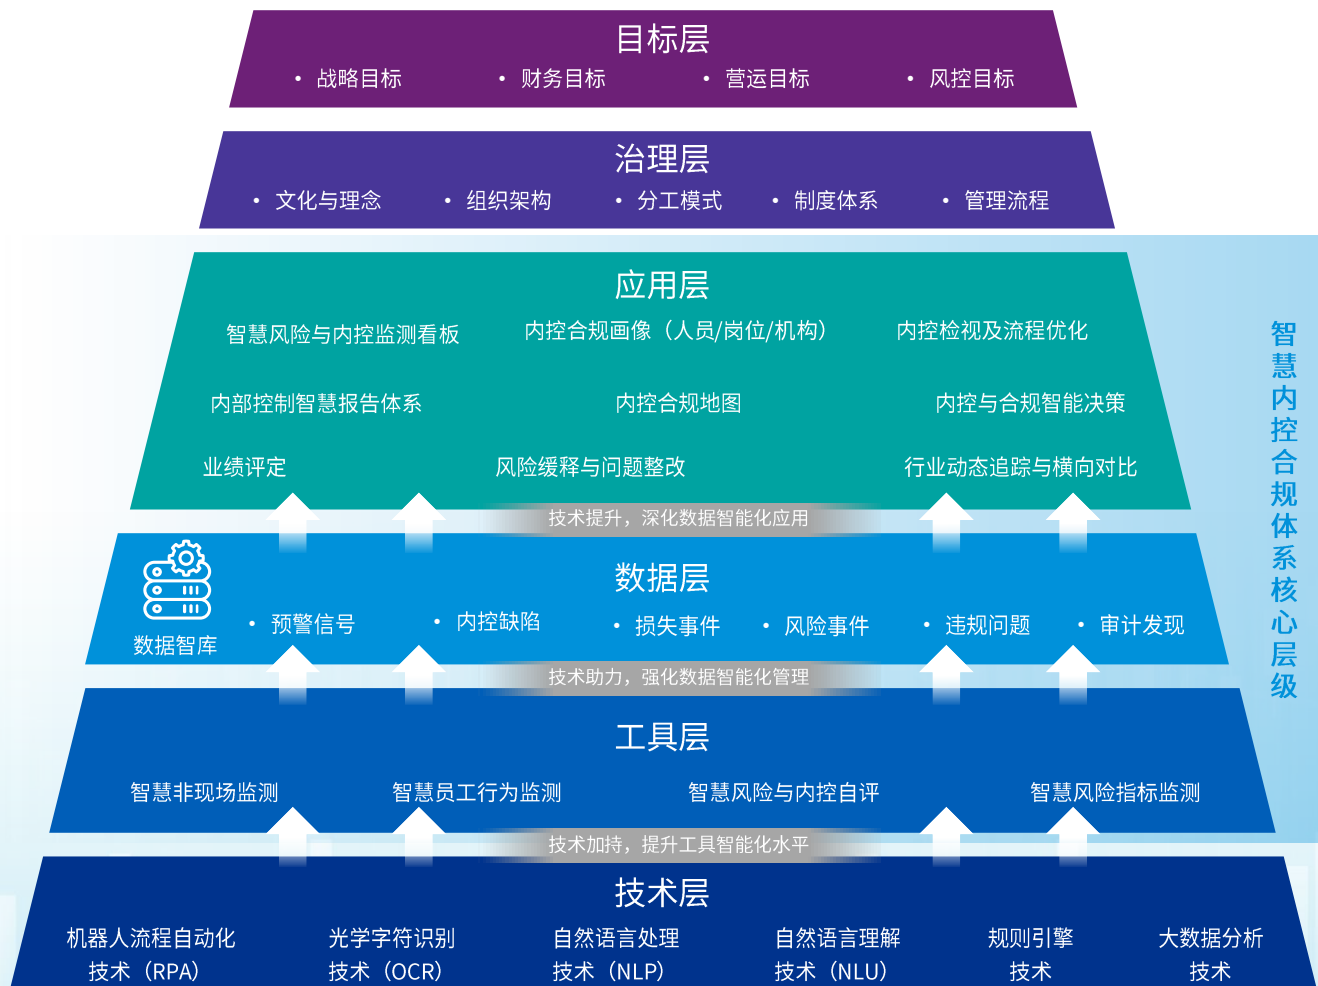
目标层

• 战略目标 • 财务目标 • 营运目标 • 风控目标

治理层

• 文化与理念 • 组织架构 • 分工模式 • 制度体系 • 管理流程

应用层

智慧风险与内控监测看板 内控合规画像（人员/岗位/机构） 内控检视及流程优化

内部控制智慧报告体系 内控合规地图 内控与合规智能决策

业绩评定 风险缓释与问题整改 行业动态追踪与横向对比

技术提升，深化数据智能化应用

数据层

数据智库

• 预警信号 • 内控缺陷 • 损失事件 • 风险事件 • 违规问题 • 审计发现

技术助力，强化数据智能化管理

工具层

智慧非现场监测 智慧员工行为监测 智慧风险与内控自评 智慧风险指标监测

技术加持，提升工具智能化水平

技术层

机器人流程自动化技术（RPA） 光学字符识别技术（OCR） 自然语言处理技术（NLP） 自然语言理解技术（NLU） 规则引擎技术 大数据分析技术

智慧内控合规体系核心层级